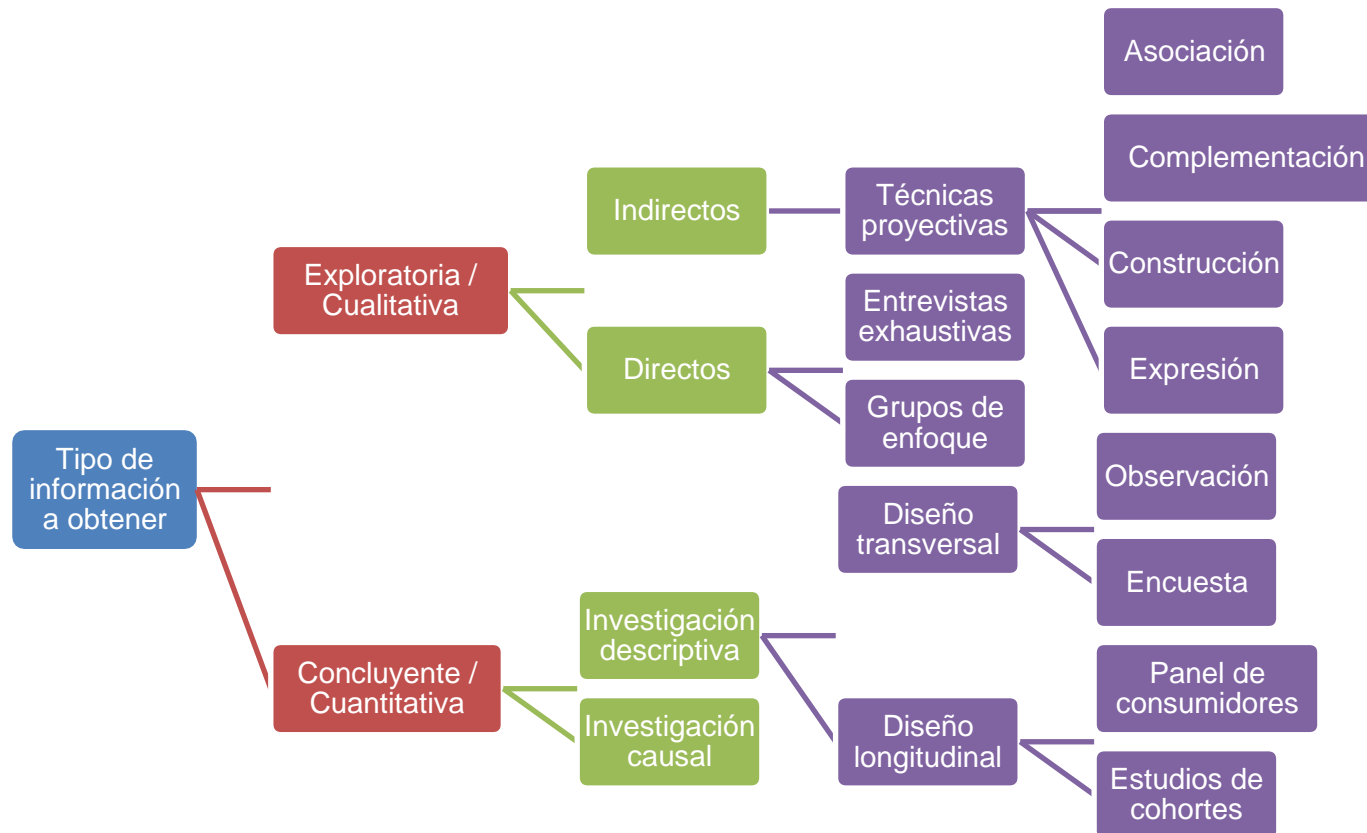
Tipo de información a obtener

Exploratoria / Cualitativa

Indirectos

Técnicas proyectivas

Asociación

Complementación

Construcción

Expresión

Directos

Entrevistas exhaustivas

Grupos de enfoque

Concluyente / Cuantitativa

Investigación descriptiva

Diseño transversal

Observación

Encuesta

Diseño longitudinal

Panel de consumidores

Estudios de cohortes

Investigación causal